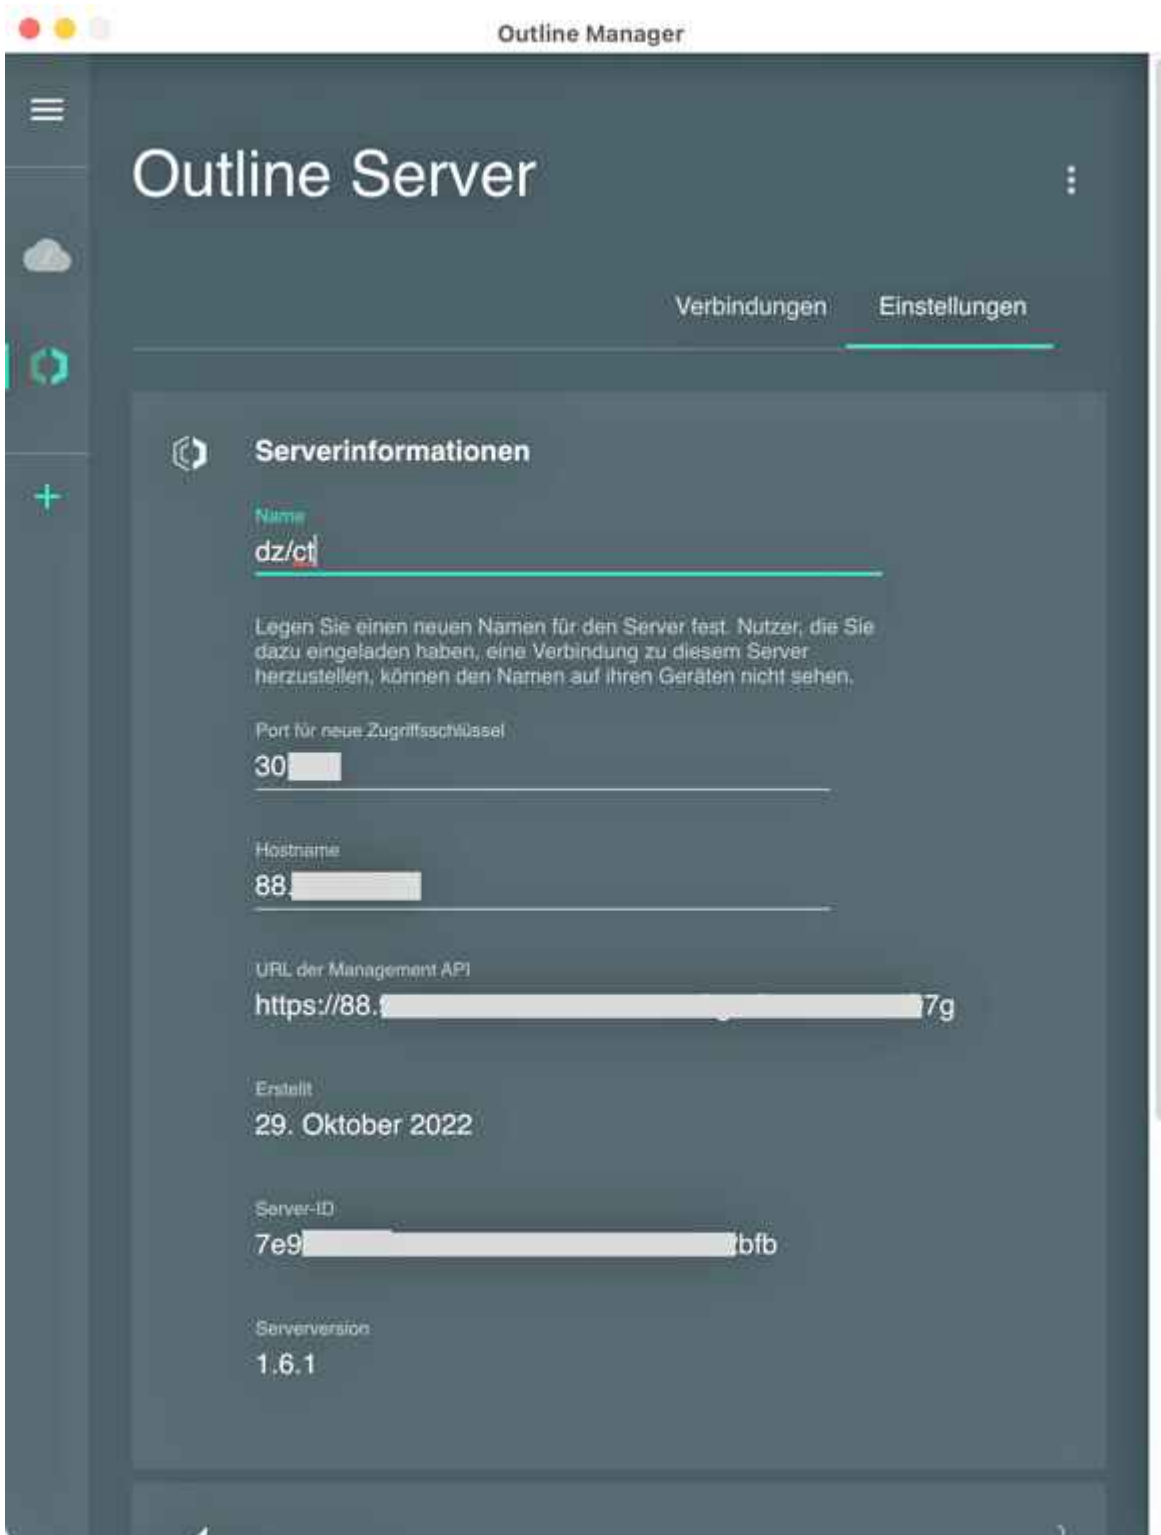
Outline Manager

Outline Server

Verbindungen Einstellungen

Serverinformationen

Name
dz/ct

Legen Sie einen neuen Namen für den Server fest. Nutzer, die Sie dazu eingeladen haben, eine Verbindung zu diesem Server herzustellen, können den Namen auf ihren Geräten nicht sehen.

Port für neue Zugriffsschlüssel
30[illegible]

Hostname
88.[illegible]

URL der Management API
https://88.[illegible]7g

Erstellt
29. Oktober 2022

Server-ID
7e9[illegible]bfb

Serverversion
1.6.1